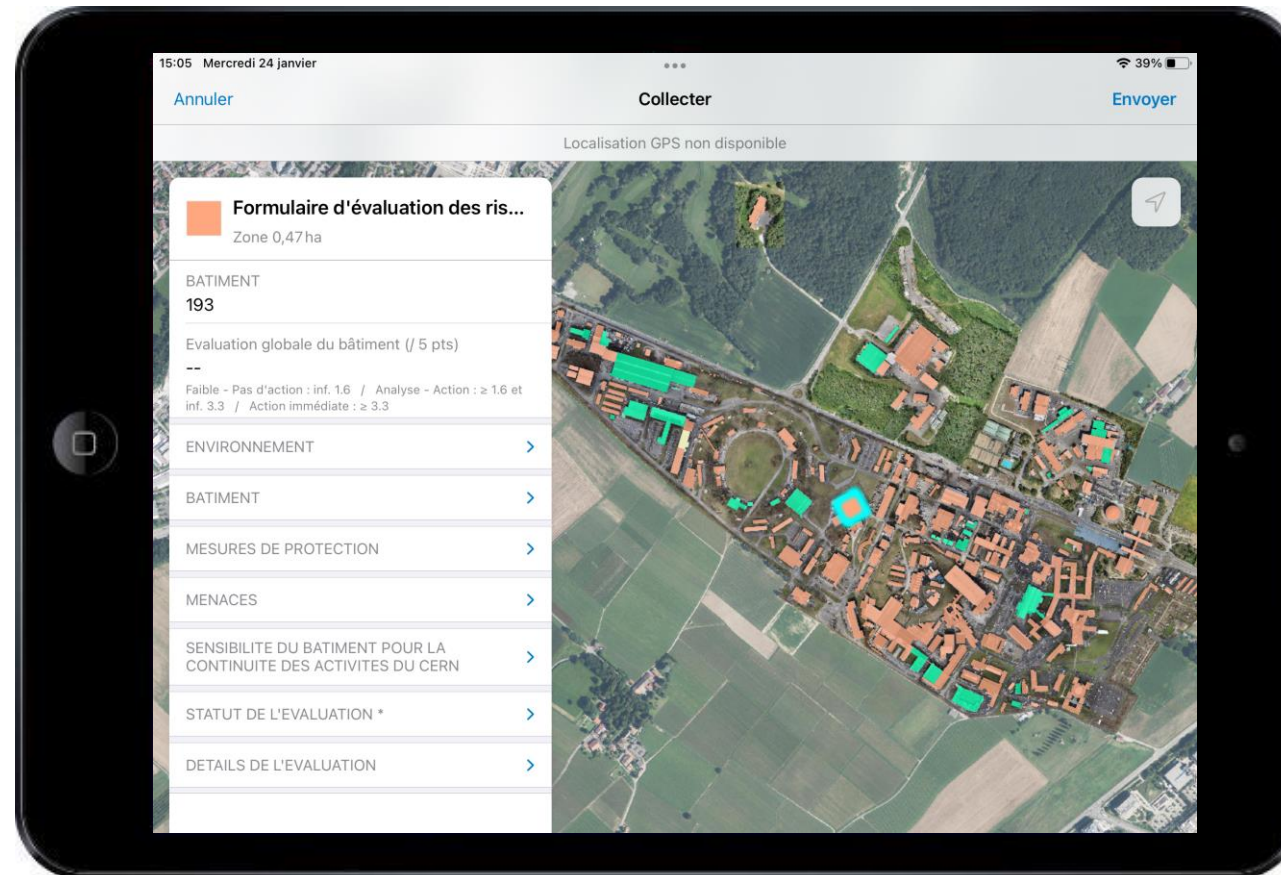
15:05 Mercredi 24 janvier

39%

Annuler

Collecter

Envoyer

Localisation GPS non disponible

Formulaire d'évaluation des ris...

Zone 0,47 ha

BATIMENT

193

Evaluation globale du bâtiment (/ 5 pts)

--

Faible - Pas d'action : inf. 1.6 / Analyse - Action : ≥ 1.6 et inf. 3.3 / Action immédiate : ≥ 3.3

ENVIRONNEMENT

BATIMENT

MESURES DE PROTECTION

MENACES

SENSIBILITE DU BATIMENT POUR LA CONTINUITE DES ACTIVITES DU CERN

STATUT DE L'EVALUATION *

DETAILS DE L'EVALUATION